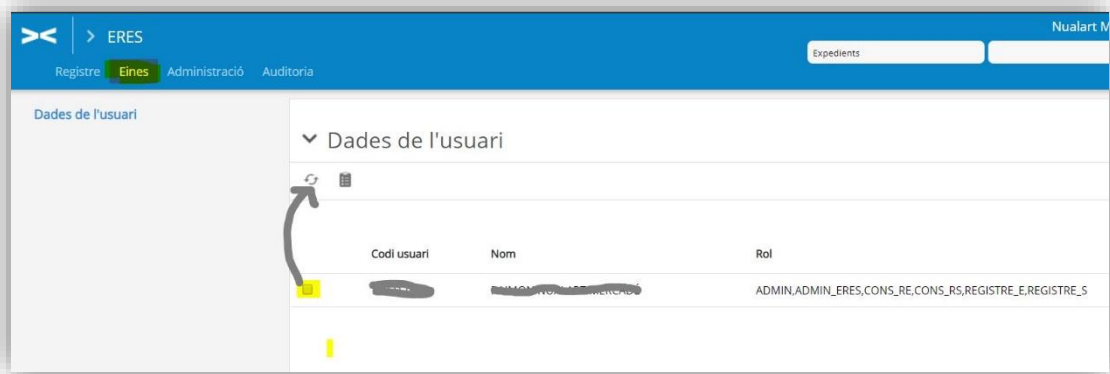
> ERES

Nualart M

Expedients

Registre Eines Administració Auditoria

Dades de l'usuari

Dades de l'usuari

| | Codi usuari | Nom | Rol |
|---|---|---|---|
| | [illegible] | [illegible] | ADMIN,ADMIN_ERES,CONS_RE,CONS_RS,REGISTRE_E,REGISTRE_S |